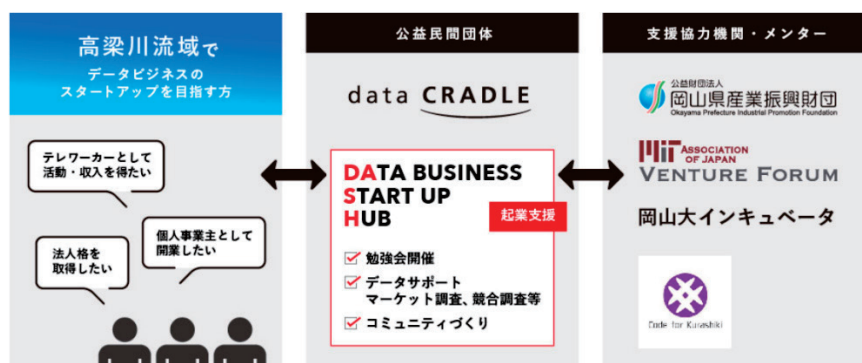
高梁川流域で
データビジネスの
スタートアップを目指す方

テレワーカーとして
活動・収入を得たい

個人事業主として
開業したい

法人格を
取得したい

公益民間団体

data CRADLE

DATA BUSINESS
START UP
HUB

起業支援

勉強会開催

データサポート
マーケット調査、競合調査等

コミュニティづくり

支援協力機関・メンター

公益財団法人
岡山県産業振興財団
Okayama Prefecture Industrial Promotion Foundation

MIT ASSOCIATION OF JAPAN
VENTURE FORUM

岡山大インキュベータ

Code for Kurashiki